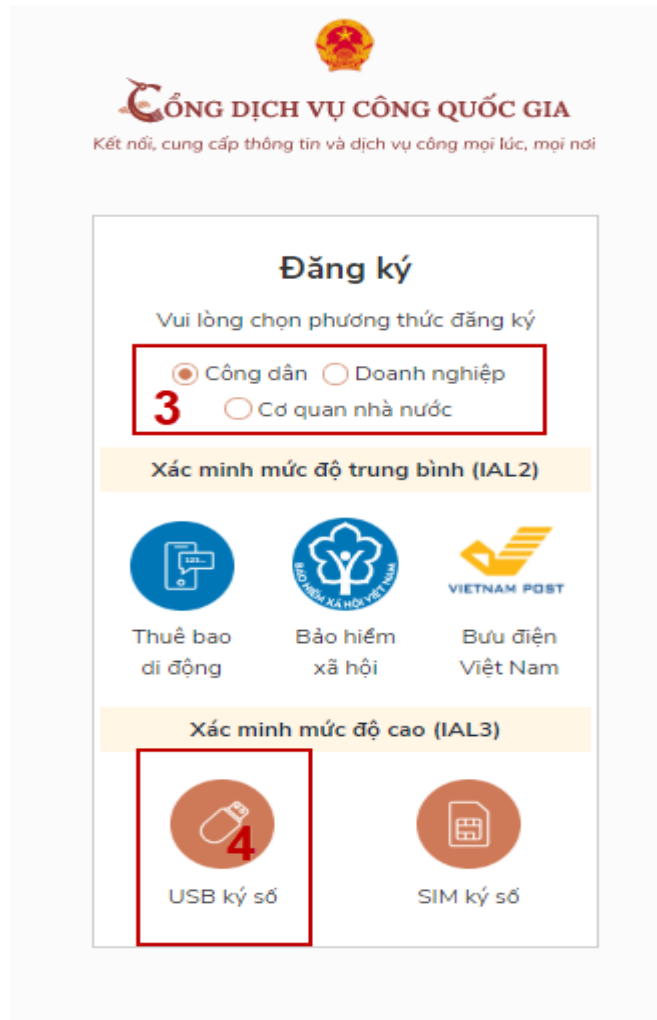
CỔNG DỊCH VỤ CÔNG QUỐC GIA
Kết nối, cung cấp thông tin và dịch vụ công mọi lúc, mọi nơi

Đăng ký

Vui lòng chọn phương thức đăng ký

Công dân
Doanh nghiệp
Cơ quan nhà nước

3

Xác minh mức độ trung bình (IAL2)

123...

Thuê bao di động

BẢO HIỂM XÃ HỘI VIỆT NAM

Bảo hiểm xã hội

VIETNAM POST

Bưu điện Việt Nam

Xác minh mức độ cao (IAL3)

4

USB ký số

SIM ký số